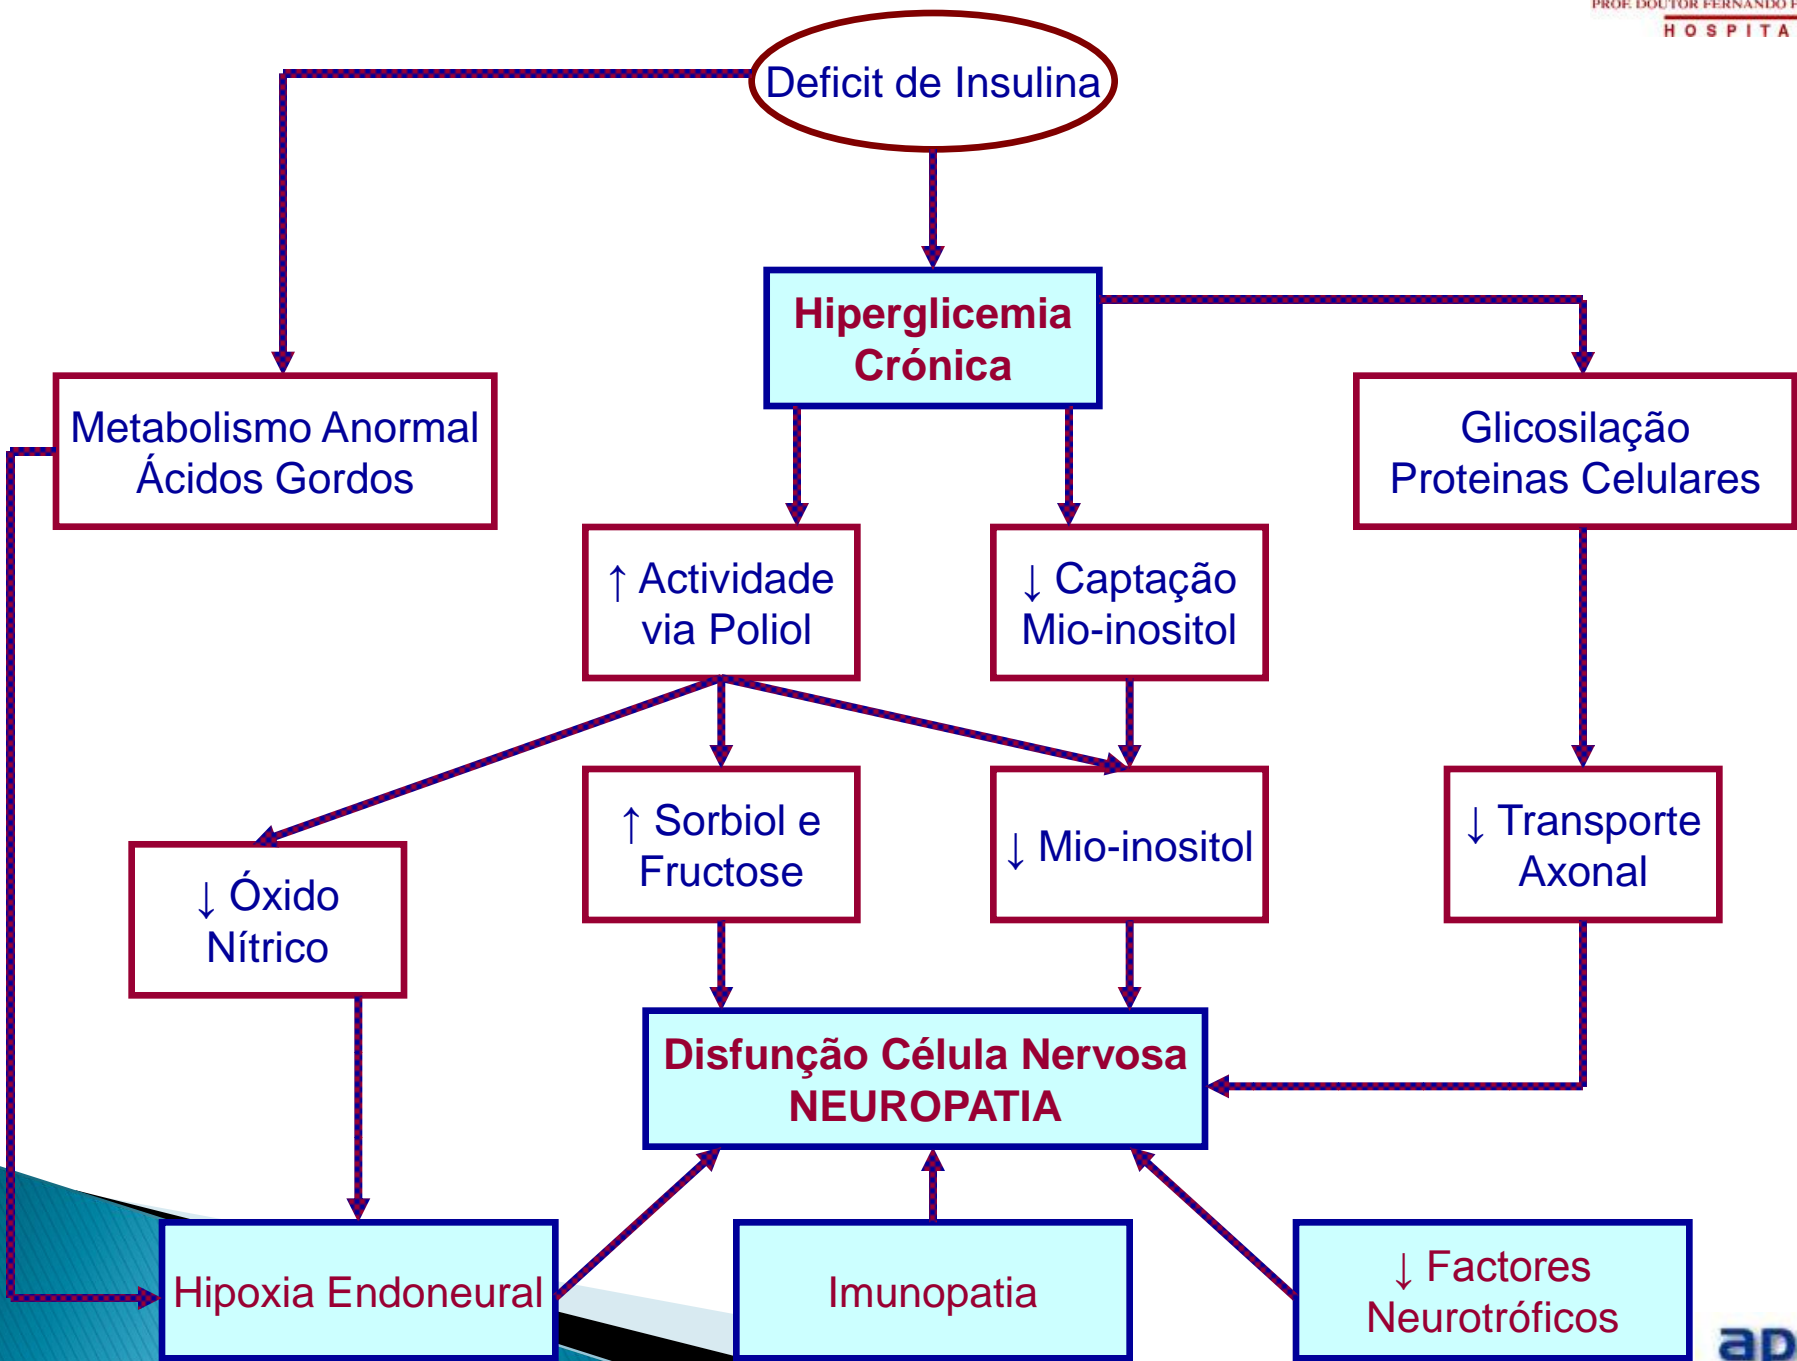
PROF. DOUTOR FERNANDO F
HOSPITA

Deficit de Insulina

Hiperglicemia Crónica

Metabolismo Anormal Ácidos Gordos

Glicosilação Proteinas Celulares

↑ Actividade via Poliol

↓ Captação Mio-inositol

↓ Óxido Nítrico

↑ Sorbiol e Fructose

↓ Mio-inositol

↓ Transporte Axonal

Disfunção Célula Nervosa NEUROPATIA

Hipoxia Endoneural

Imunopatia

↓ Factores Neurotróficos

aD